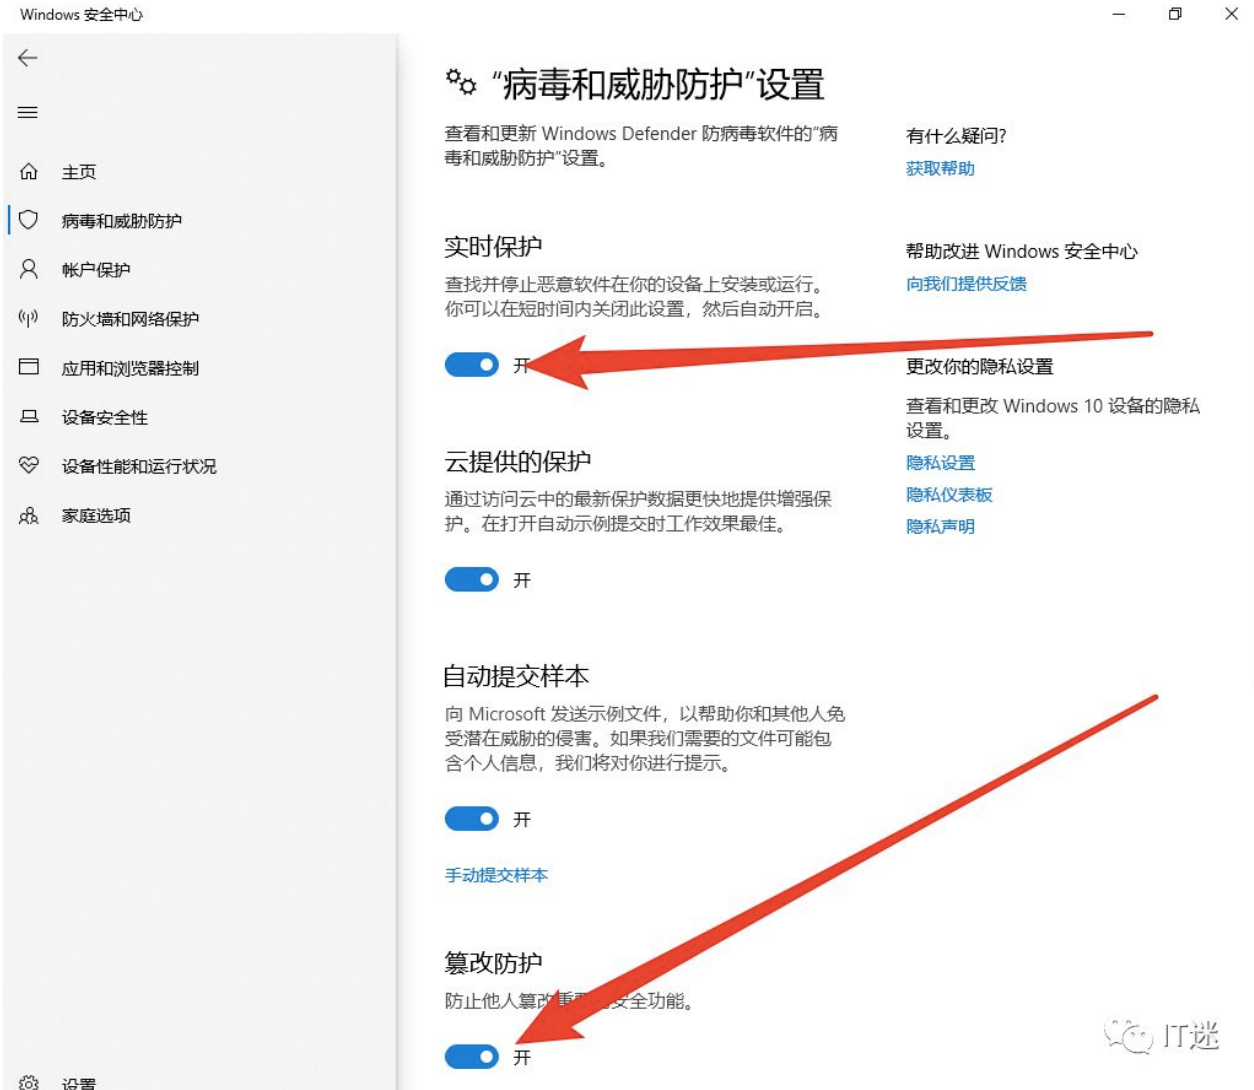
Windows 安全中心

主页
病毒和威胁防护
帐户保护
防火墙和网络保护
应用和浏览器控制
设备安全性
设备性能和运行状况
家庭选项
设置

"病毒和威胁防护"设置

查看和更新 Windows Defender 防病毒软件的"病毒和威胁防护"设置。

实时保护

查找并停止恶意软件在你的设备上安装或运行。你可以在短时间内关闭此设置，然后自动开启。

开

云提供的保护

通过访问云中的最新保护数据更快地提供增强保护。在打开自动示例提交时工作效果最佳。

开

自动提交样本

向 Microsoft 发送示例文件，以帮助你和其他人免受潜在威胁的侵害。如果我们需要的文件可能包含个人信息，我们将对你进行提示。

开

手动提交样本

篡改防护

防止他人篡改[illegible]安全功能。

开

有什么疑问?
获取帮助

帮助改进 Windows 安全中心
向我们提供反馈

更改你的隐私设置
查看和更改 Windows 10 设备的隐私设置。
隐私设置
隐私仪表板
隐私声明

IT迷